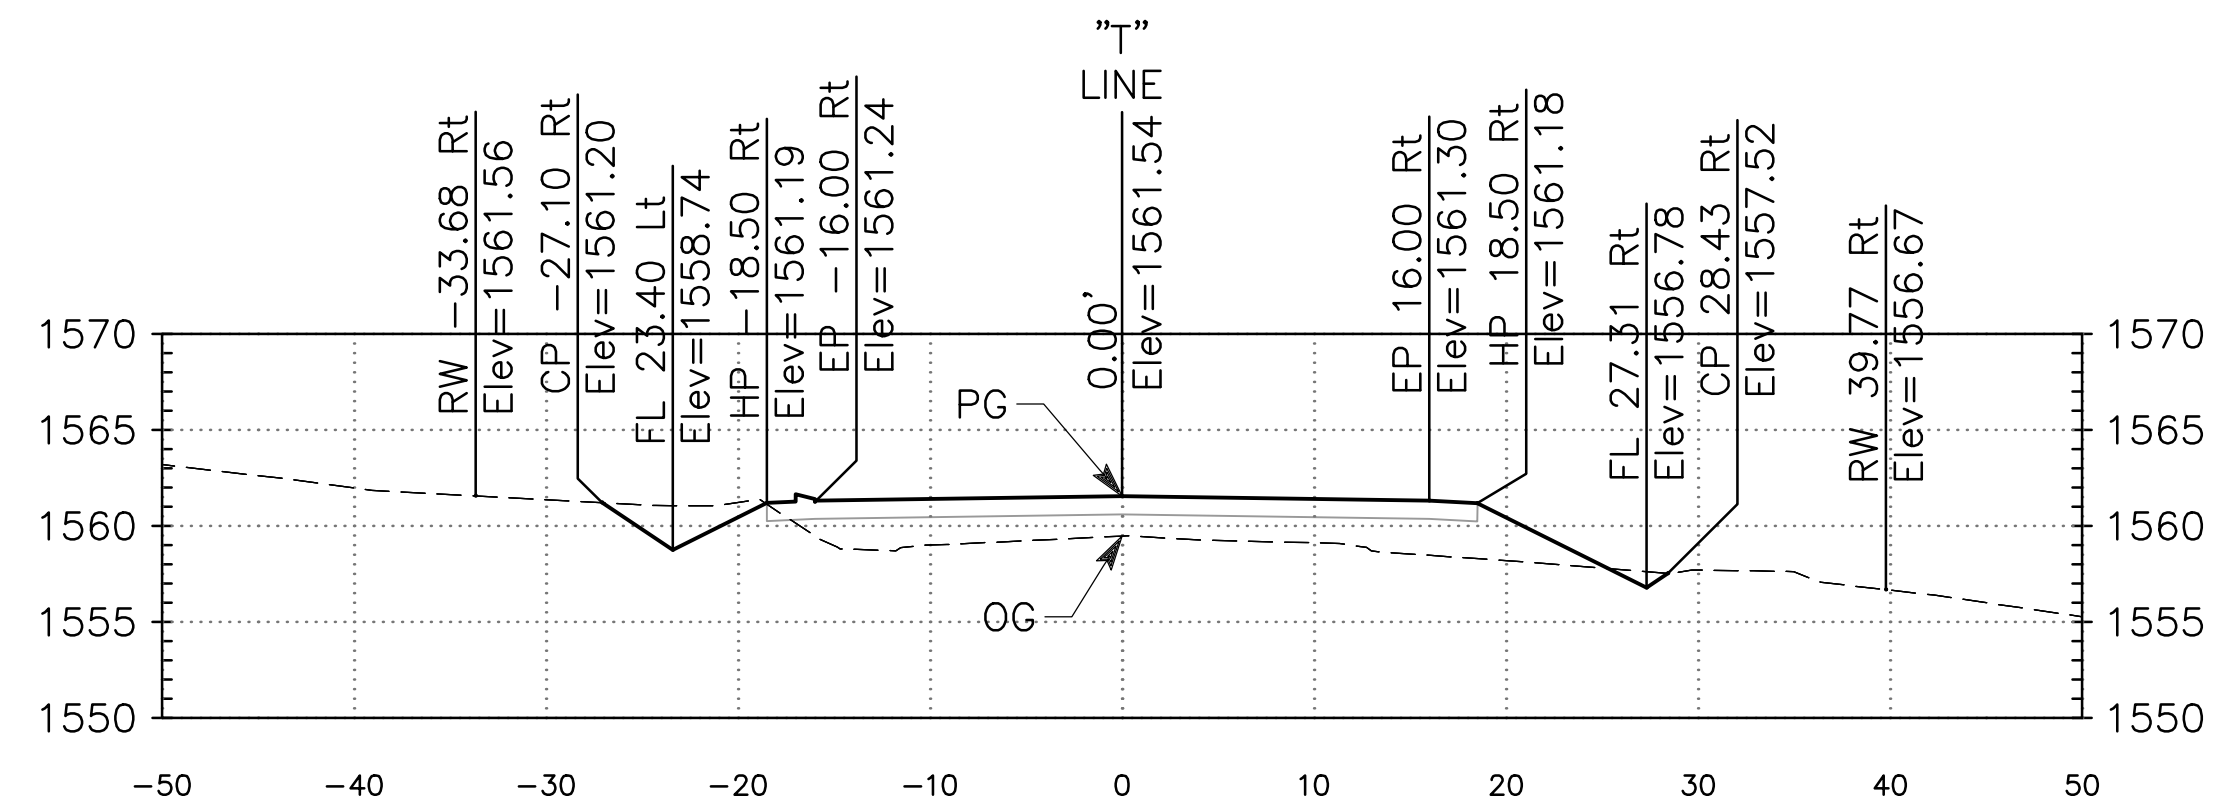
"T"
LINE

RW −33.68 Rt
Elev=1561.56

CP −27.10 Rt
Elev=1561.20

FL 23.40 Lt
Elev=1558.74

HP −18.50 Rt
Elev=1561.19

EP −16.00 Rt
Elev=1561.24

0.00'
Elev=1561.54

EP 16.00 Rt
Elev=1561.30

HP 18.50 Rt
Elev=1561.18

FL 27.31 Rt
Elev=1556.78

CP 28.43 Rt
Elev=1557.52

RW 39.77 Rt
Elev=1556.67

PG
OG

1570
1565
1560
1555
1550

1570
1565
1560
1555
1550

−50 −40 −30 −20 −10 0 10 20 30 40 50